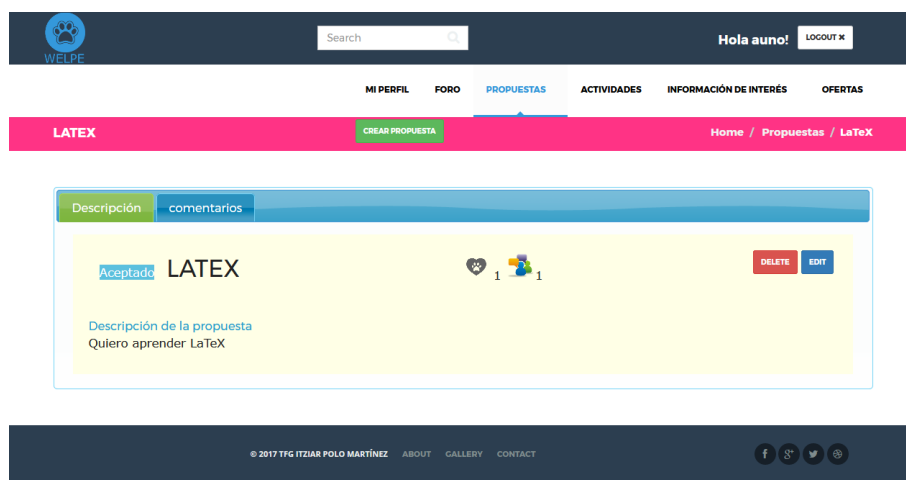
WELPE

Search

Hola auno! LOGOUT ✖

MI PERFIL FORO PROPUESTAS ACTIVIDADES INFORMACIÓN DE INTERÉS OFERTAS

LATEX

CREAR PROPUESTA

Home / Propuestas / LaTeX

Descripción comentarios

Aceptado LATEX

1 1

DELETE EDIT

Descripción de la propuesta
Quiero aprender LaTeX

© 2017 TFG ITZIAR POLO MARTÍNEZ ABOUT GALLERY CONTACT